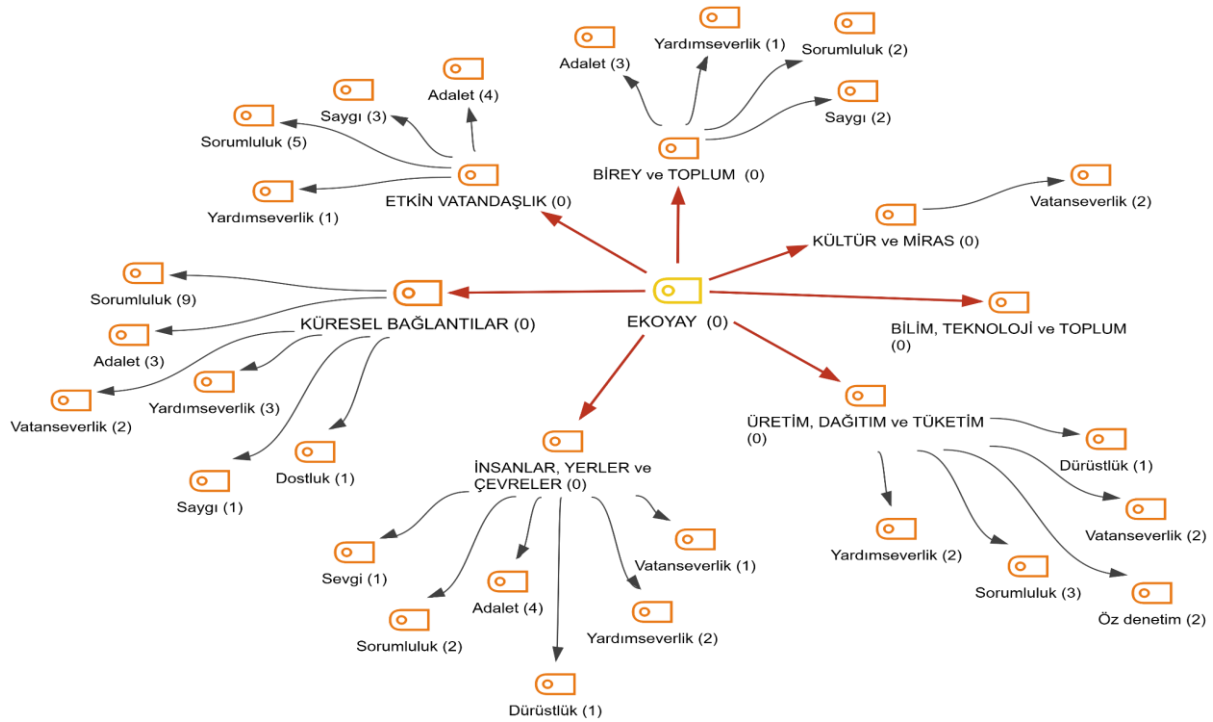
EKOYAY (0)

BİREY ve TOPLUM (0)
Adalet (3)
Yardımseverlik (1)
Sorumluluk (2)
Saygı (2)

ETKİN VATANDAŞLIK (0)
Saygı (3)
Adalet (4)
Sorumluluk (5)
Yardımseverlik (1)

KÜLTÜR ve MİRAS (0)
Vatanseverlik (2)

BİLİM, TEKNOLOJİ ve TOPLUM (0)

KÜRESEL BAĞLANTILAR (0)
Sorumluluk (9)
Adalet (3)
Yardımseverlik (3)
Vatanseverlik (2)
Dostluk (1)
Saygı (1)

ÜRETİM, DAĞITIM ve TÜKETİM (0)
Dürüstlük (1)
Vatanseverlik (2)
Yardımseverlik (2)
Sorumluluk (3)
Öz denetim (2)

İNSANLAR, YERLER ve ÇEVRELER (0)
Sevgi (1)
Sorumluluk (2)
Adalet (4)
Vatanseverlik (1)
Yardımseverlik (2)
Dürüstlük (1)